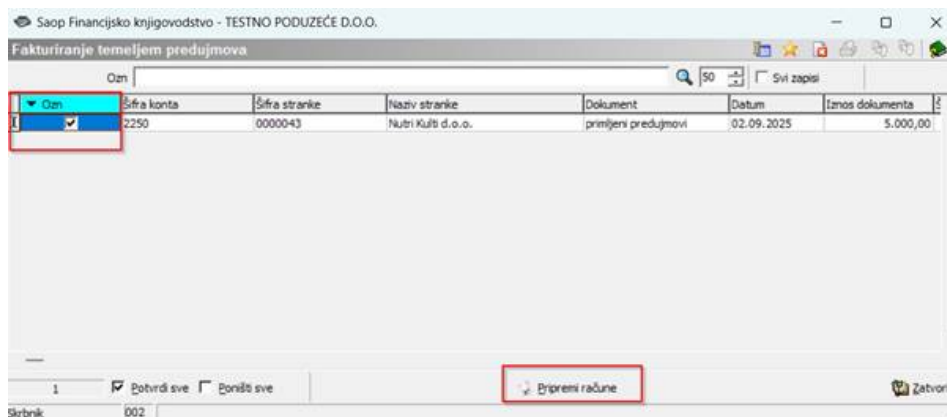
Saop Financijsko knjigovodstvo - TESTNO PODUZEĆE D.O.O.

Fakturiranje temeljem predujmova

Ozn

50

Svi zapisi

| Ozn | Šifra konta | Šifra stranke | Naziv stranke | Dokument | Datum | Iznos dokumenta |
|---|---|---|---|---|---|---|
| ✔ | 2250 | 0000043 | Nutri Kulti d.o.o. | primljeni predujmovi | 02.09.2025 | 5.000,00 |

1

Potvrdi sve

Poništi sve

Pripremi račune

Zatvori

Skrbnik

002